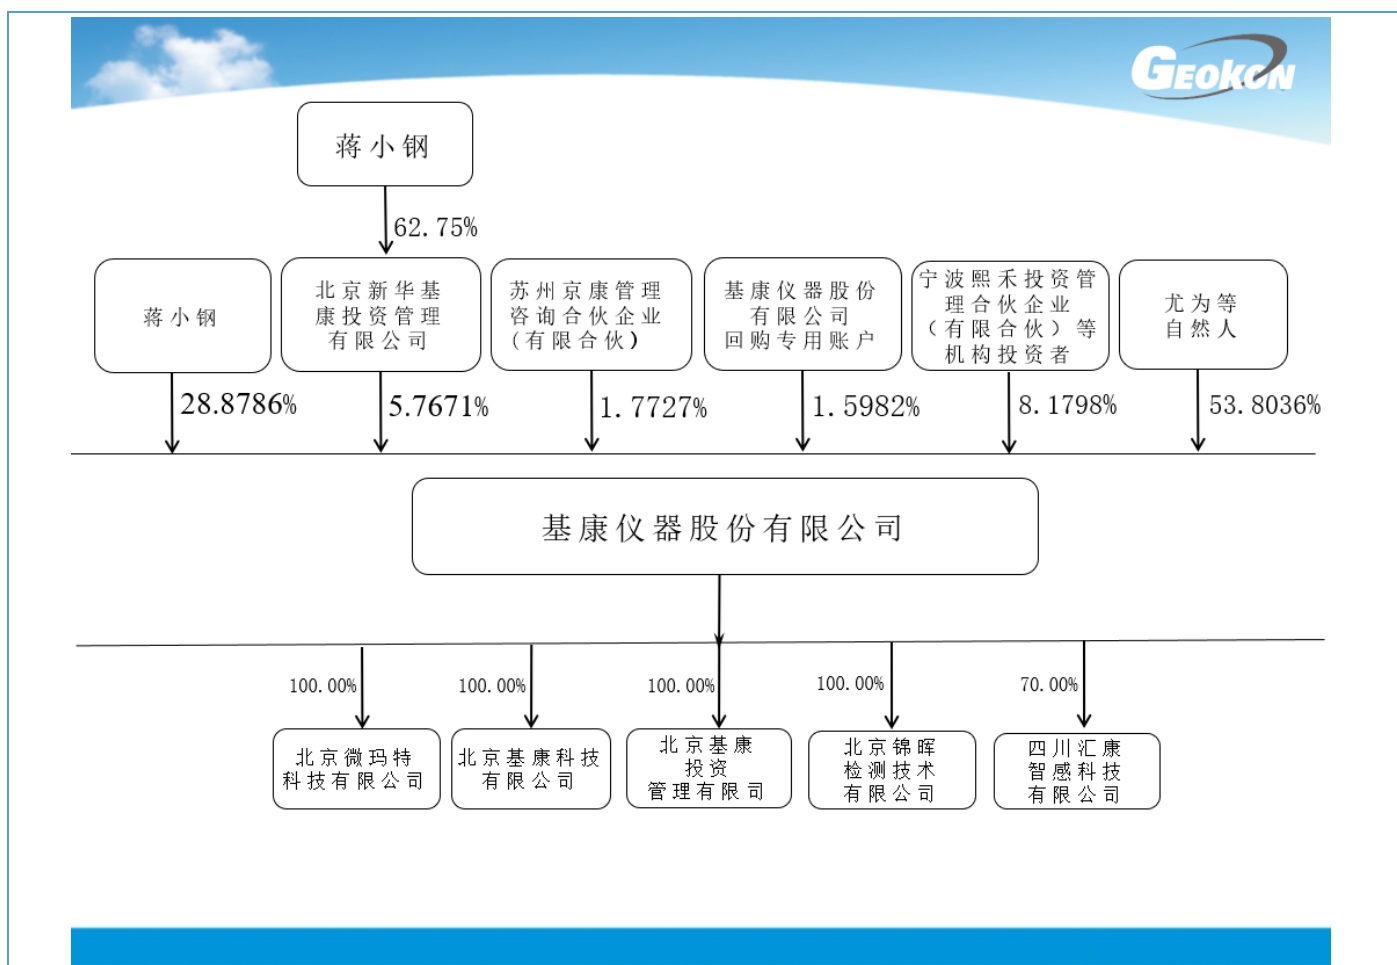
GEOKON

蒋小钢

62.75%

蒋小钢

北京新华基康投资管理有限公司

苏州京康管理咨询合伙企业（有限合伙）

基康仪器股份有限公司回购专用账户

宁波熙禾投资管理合伙企业（有限合伙）等机构投资者

尤为等自然人

28.8786%

5.7671%

1.7727%

1.5982%

8.1798%

53.8036%

基康仪器股份有限公司

100.00%

100.00%

100.00%

100.00%

70.00%

北京微玛特科技有限公司

北京基康科技有限公司

北京基康投资管理有限公司

北京锦晖检测技术有限公司

四川汇康智感科技有限公司